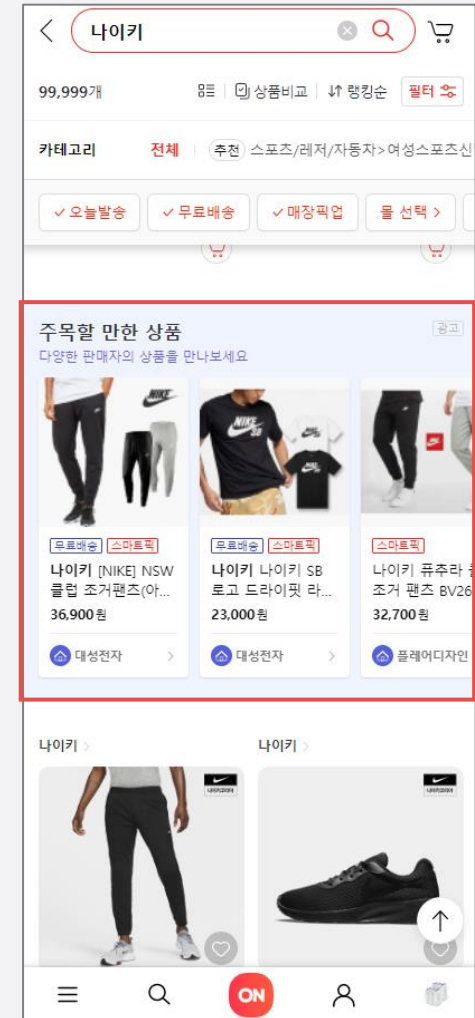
나이키

99,999개 상품비교 랭킹순 필터

카테고리 전체 추천 스포츠/레저/자동차>여성스포츠신

✓오늘발송 ✓무료배송 ✓매장픽업 몰 선택 >

주목할 만한 상품 광고
다양한 판매자의 상품을 만나보세요

무료배송 스마트픽
나이키 [NIKE] NSW 클럽 조거팬츠(아...
36,900원
대성전자

무료배송 스마트픽
나이키 나이키 SB 로고 드라이핏 라...
23,000원
대성전자

스마트픽
나이키 퓨추라 조거 팬츠 BV26
32,700원
플레어디자인

나이키 >
나이키 >

ON